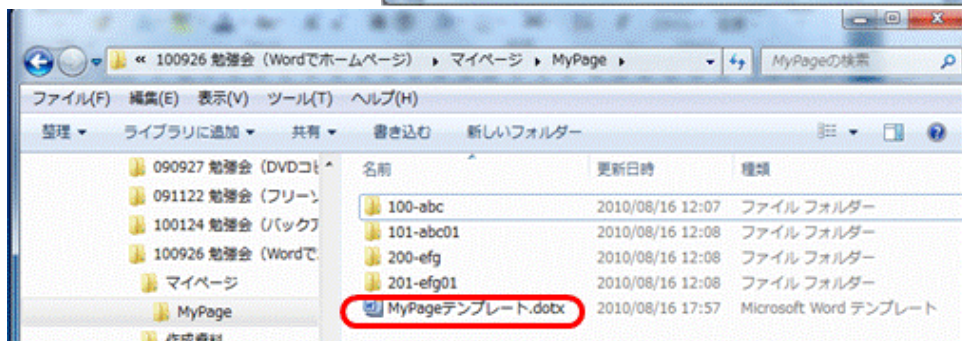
« 100926 勉強会（Wordでホームページ） ▸ マイページ ▸ MyPage ▸

MyPageの検索

ファイル(F) 編集(E) 表示(V) ツール(T) ヘルプ(H)

整理 ▾ ライブラリに追加 ▾ 共有 ▾ 書き込む 新しいフォルダー

090927 勉強会（DVDコト
091122 勉強会（フリーソ
100124 勉強会（バックア
100926 勉強会（Wordで
マイページ
MyPage
作成資料

| 名前 | 更新日時 | 種類 |
|---|---|---|
| 100-abc | 2010/08/16 12:07 | ファイル フォルダー |
| 101-abc01 | 2010/08/16 12:08 | ファイル フォルダー |
| 200-efg | 2010/08/16 12:08 | ファイル フォルダー |
| 201-efg01 | 2010/08/16 12:08 | ファイル フォルダー |
| MyPageテンプレート.dotx | 2010/08/16 17:57 | Microsoft Word テンプレート |